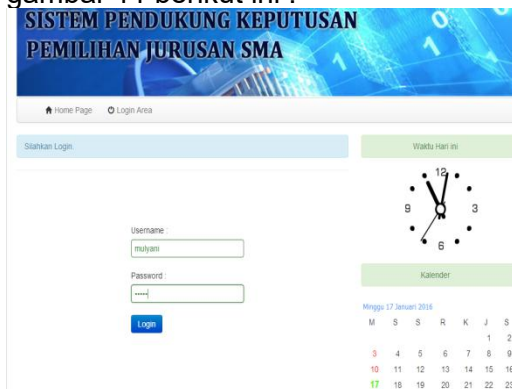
gambar 11 berikut ini :

SISTEM PENDUKUNG KEPUTUSAN
PEMILIHAN JURUSAN SMA

Home Page Login Area

Silahkan Login

Username :
mulyani

Password :
•••••

Login

Waktu Hari ini

12
9 3
6

Kalender

Minggu 17 Januari 2016

| M | S | S | R | K | J | S |
|---|---|---|---|---|---|---|
| | | | | | 1 | 2 |
| 3 | 4 | 5 | 6 | 7 | 8 | 9 |
| 10 | 11 | 12 | 13 | 14 | 15 | 16 |
| 17 | 18 | 19 | 20 | 21 | 22 | 23 |